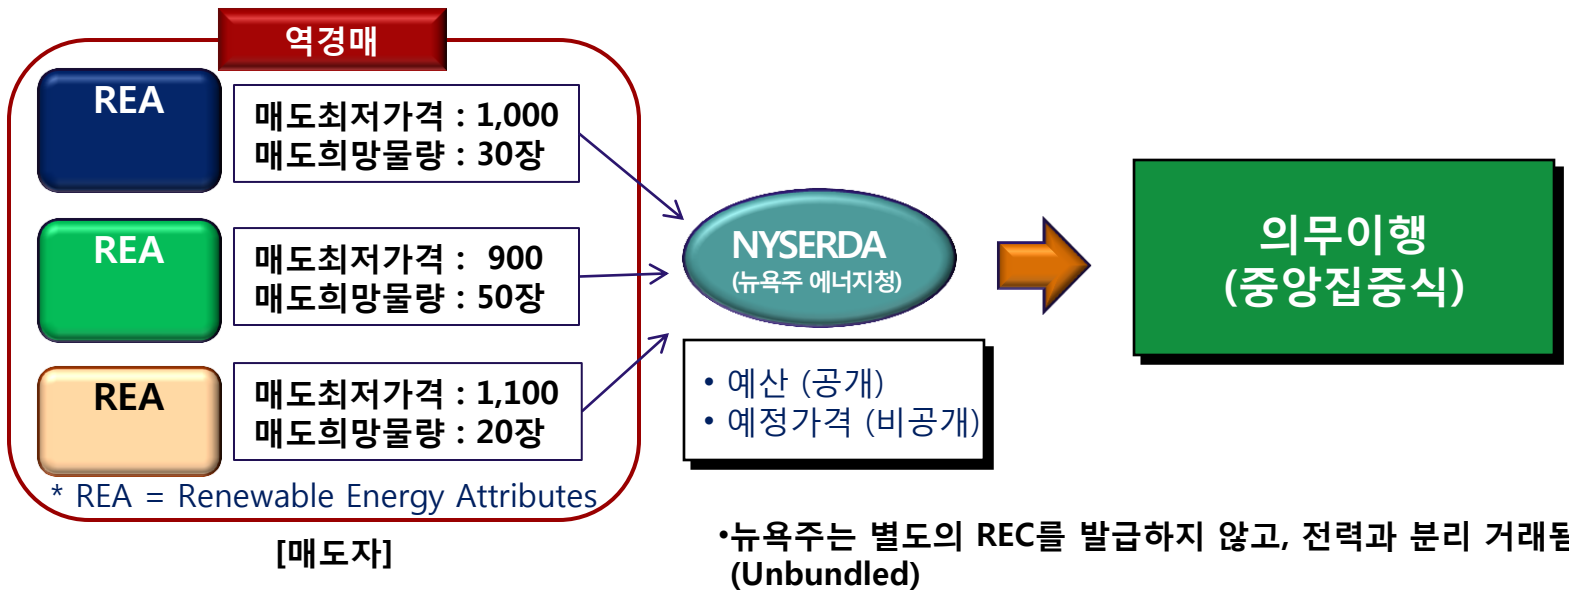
역경매

REA

매도최저가격 : 1,000
매도희망물량 : 30장

REA

매도최저가격 : 900
매도희망물량 : 50장

REA

매도최저가격 : 1,100
매도희망물량 : 20장

* REA = Renewable Energy Attributes

[매도자]

NYSERDA
(뉴욕주 에너지청)

• 예산 (공개)
• 예정가격 (비공개)

의무이행
(중앙집중식)

•뉴욕주는 별도의 REC를 발급하지 않고, 전력과 분리 거래됨
(Unbundled)